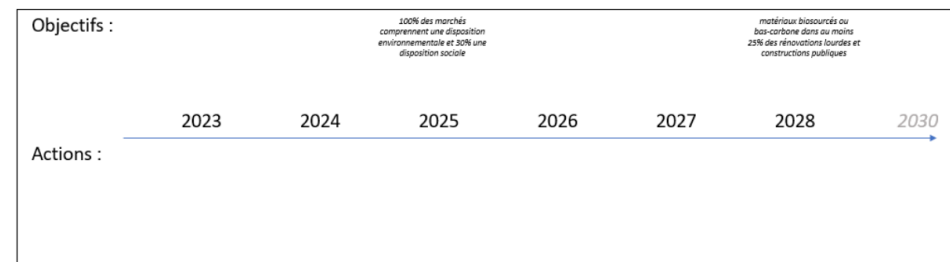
Objectifs :

100% des marchés comprennent une disposition environnementale et 30% une disposition sociale

matériaux biosourcés ou bas-carbone dans au moins 25% des rénovations lourdes et constructions publiques

2023 2024 2025 2026 2027 2028 2030

Actions :